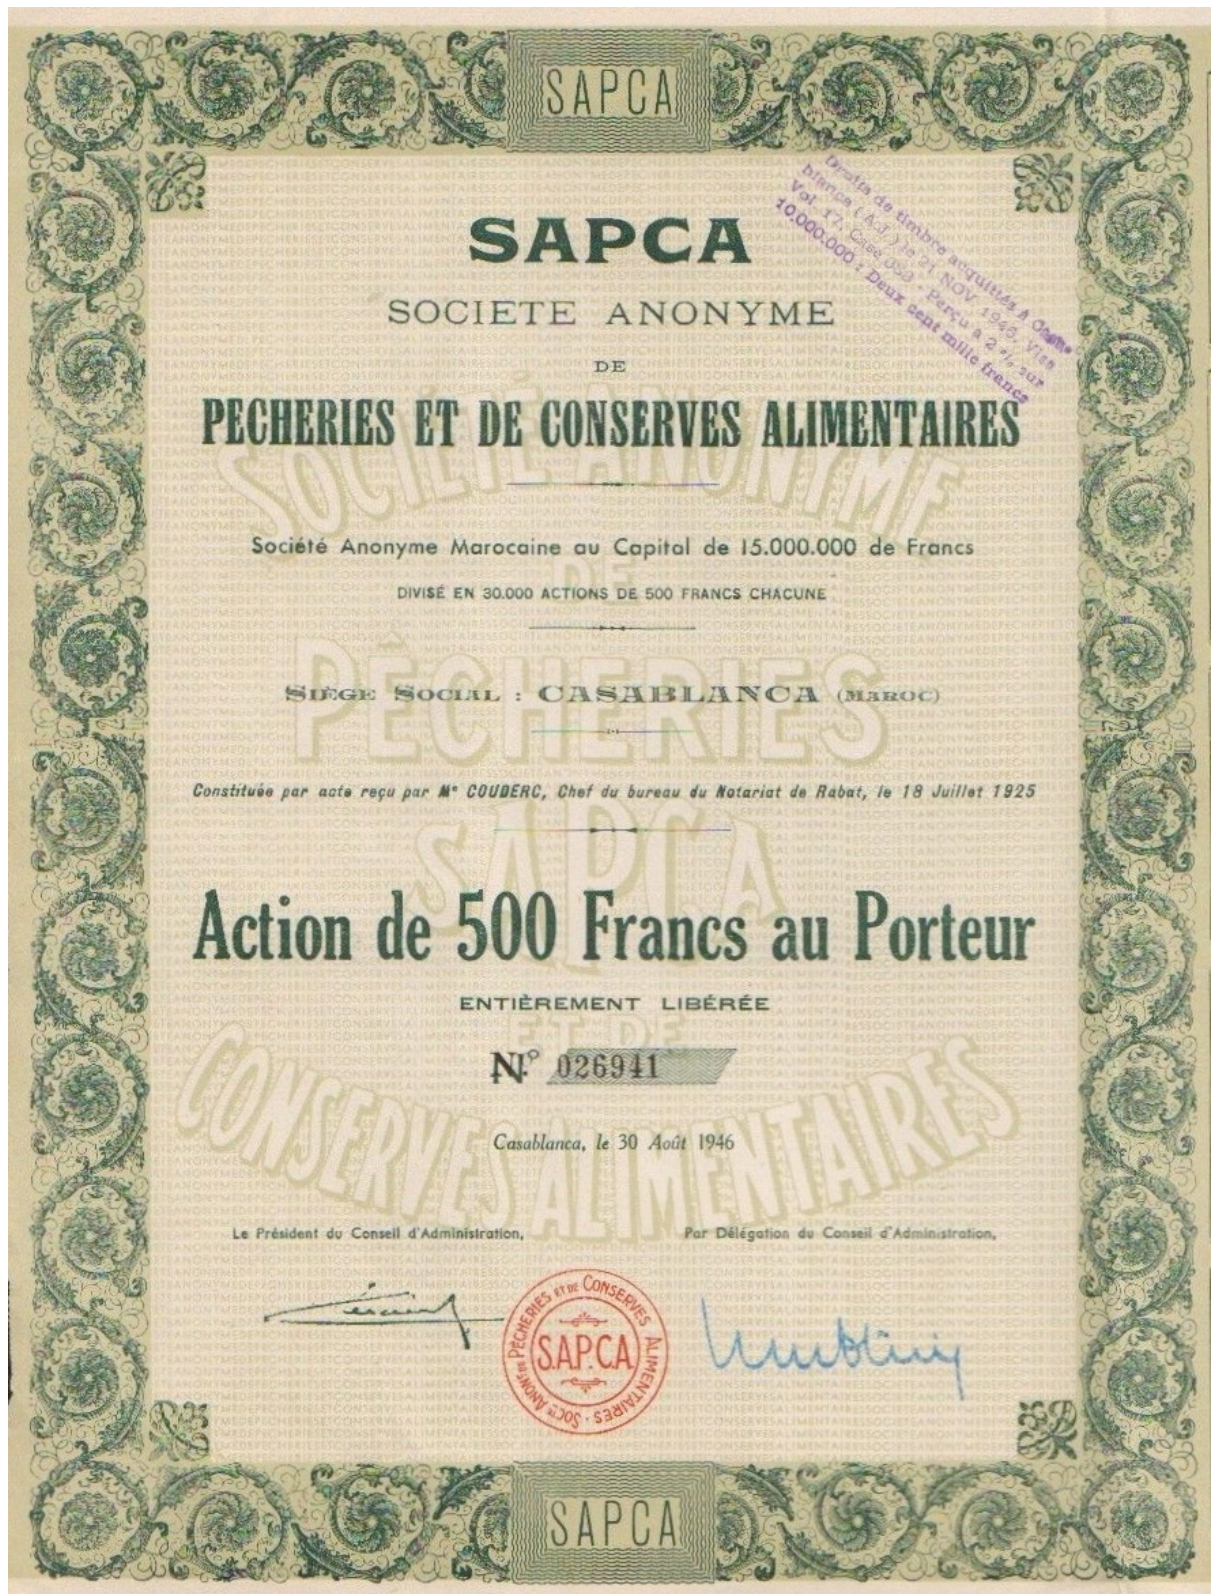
SAPCA

Droits de timbre acquittés à Casablanca (Ad.) le 21 NOV 1946. Visa Vol. 17, Case 039 - Perçu à 2 % sur 10.000.000 : Deux cent mille francs

SAPCA

SOCIETE ANONYME

DE

PECHERIES ET DE CONSERVES ALIMENTAIRES

SOCIÉTÉ ANONYME DE PÊCHERIES SAPCA ET DE CONSERVES ALIMENTAIRES

Société Anonyme Marocaine au Capital de 15.000.000 de Francs

DIVISÉ EN 30.000 ACTIONS DE 500 FRANCS CHACUNE

Siège Social : CASABLANCA (Maroc)

Constituée par acte reçu par Me COUDERC, Chef du bureau du Notariat de Rabat, le 18 Juillet 1925

Action de 500 Francs au Porteur

ENTIÈREMENT LIBÉRÉE

N° 026941

Casablanca, le 30 Août 1946

Le Président du Conseil d'Administration,

Par Délégation du Conseil d'Administration,

SOCté ANONme DE PÊCHERIES ET DE CONSERVES ALIMENTAIRES - S.AP.C.A

SAPCA